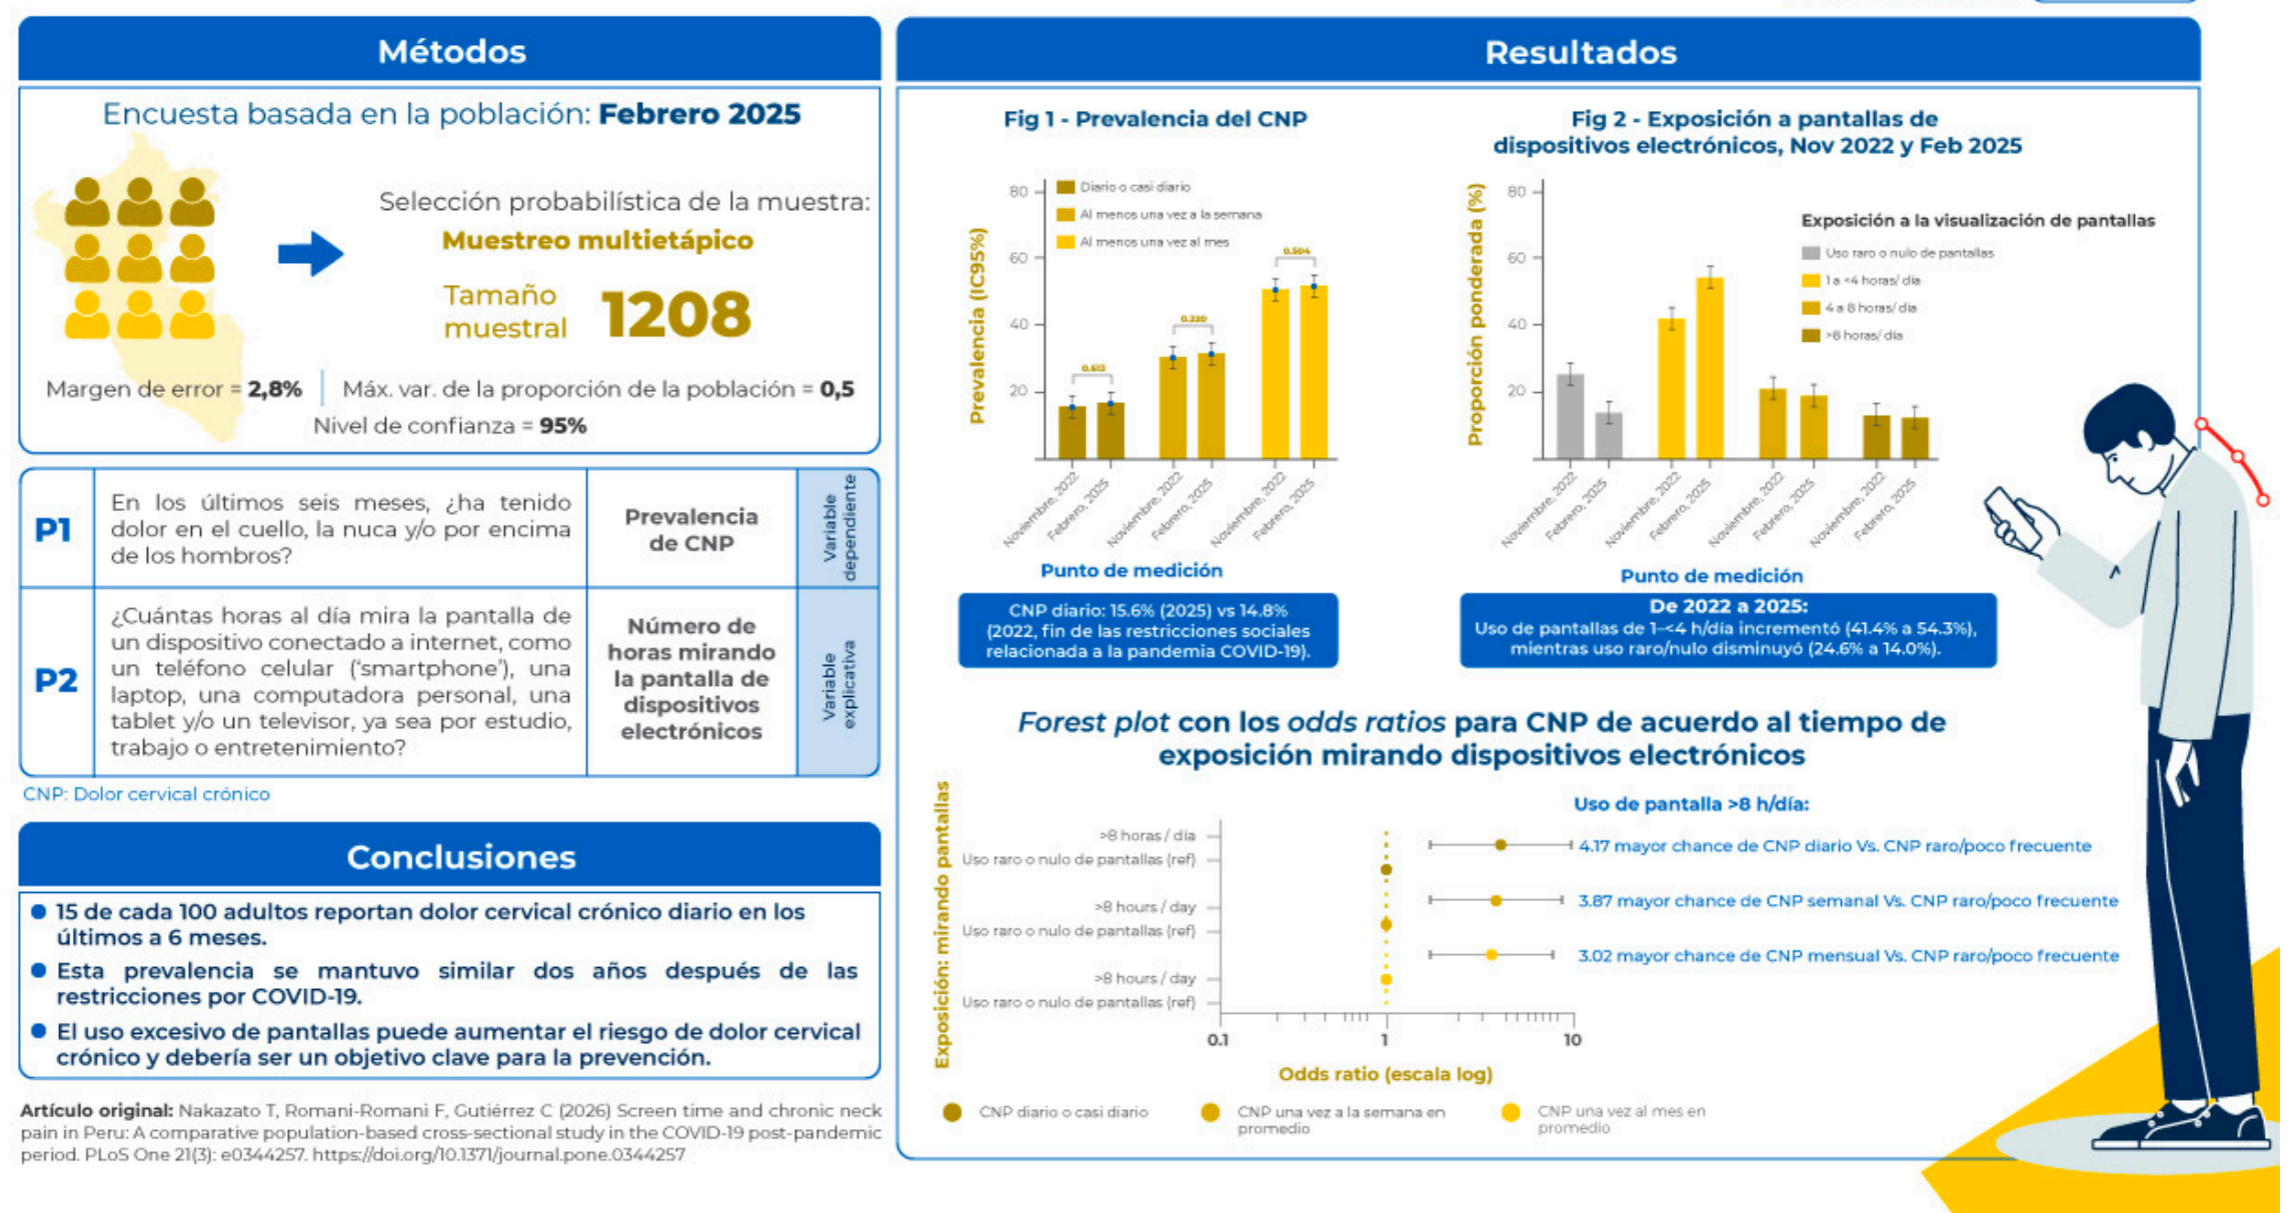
Métodos

Encuesta basada en la población: Febrero 2025

Selección probabilística de la muestra:
Muestreo multietápico

Tamaño muestral 1208

Margen de error = 2,8% | Máx. var. de la proporción de la población = 0,5
Nivel de confianza = 95%

| | | | |
|---|---|---|---|
| P1 | En los últimos seis meses, ¿ha tenido dolor en el cuello, la nuca y/o por encima de los hombros? | Prevalencia de CNP | Variable dependiente |
| P2 | ¿Cuántas horas al día mira la pantalla de un dispositivo conectado a internet, como un teléfono celular ('smartphone'), una laptop, una computadora personal, una tablet y/o un televisor, ya sea por estudio, trabajo o entretenimiento? | Número de horas mirando la pantalla de dispositivos electrónicos | Variable explicativa |

CNP: Dolor cervical crónico

Conclusiones

● 15 de cada 100 adultos reportan dolor cervical crónico diario en los últimos a 6 meses.
● Esta prevalencia se mantuvo similar dos años después de las restricciones por COVID-19.
● El uso excesivo de pantallas puede aumentar el riesgo de dolor cervical crónico y debería ser un objetivo clave para la prevención.

Artículo original: Nakazato T, Romani-Romani F, Gutiérrez C (2026) Screen time and chronic neck pain in Peru: A comparative population-based cross-sectional study in the COVID-19 post-pandemic period. PLoS One 21(3): e0344257. https://doi.org/10.1371/journal.pone.0344257

Resultados

Fig 1 - Prevalencia del CNP

Prevalencia (IC95%)
80 60 40 20
Diario o casi diario
Al menos una vez a la semana
Al menos una vez al mes
0.613 0.220 0.504
Noviembre, 2022 Febrero, 2025 Noviembre, 2022 Febrero, 2025 Noviembre, 2022 Febrero, 2025
Punto de medición

CNP diario: 15.6% (2025) vs 14.8% (2022, fin de las restricciones sociales relacionada a la pandemia COVID-19).

Fig 2 - Exposición a pantallas de dispositivos electrónicos, Nov 2022 y Feb 2025

Proporción ponderada (%)
80 60 40 20
Exposición a la visualización de pantallas
Uso raro o nulo de pantallas
1 a <4 horas/ día
4 a 8 horas/ día
>8 horas/ día
Noviembre, 2022 Febrero, 2025 Noviembre, 2022 Febrero, 2025 Noviembre, 2022 Febrero, 2025 Noviembre, 2022 Febrero, 2025
Punto de medición

De 2022 a 2025:
Uso de pantallas de 1–<4 h/día incrementó (41.4% a 54.3%), mientras uso raro/nulo disminuyó (24.6% a 14.0%).

Forest plot con los odds ratios para CNP de acuerdo al tiempo de exposición mirando dispositivos electrónicos

Exposición: mirando pantallas
Uso de pantalla >8 h/día:
>8 horas / día
Uso raro o nulo de pantallas (ref)
4.17 mayor chance de CNP diario Vs. CNP raro/poco frecuente
>8 hours / day
Uso raro o nulo de pantallas (ref)
3.87 mayor chance de CNP semanal Vs. CNP raro/poco frecuente
>8 hours / day
Uso raro o nulo de pantallas (ref)
3.02 mayor chance de CNP mensual Vs. CNP raro/poco frecuente
0.1 1 10
Odds ratio (escala log)

CNP diario o casi diario
CNP una vez a la semana en promedio
CNP una vez al mes en promedio